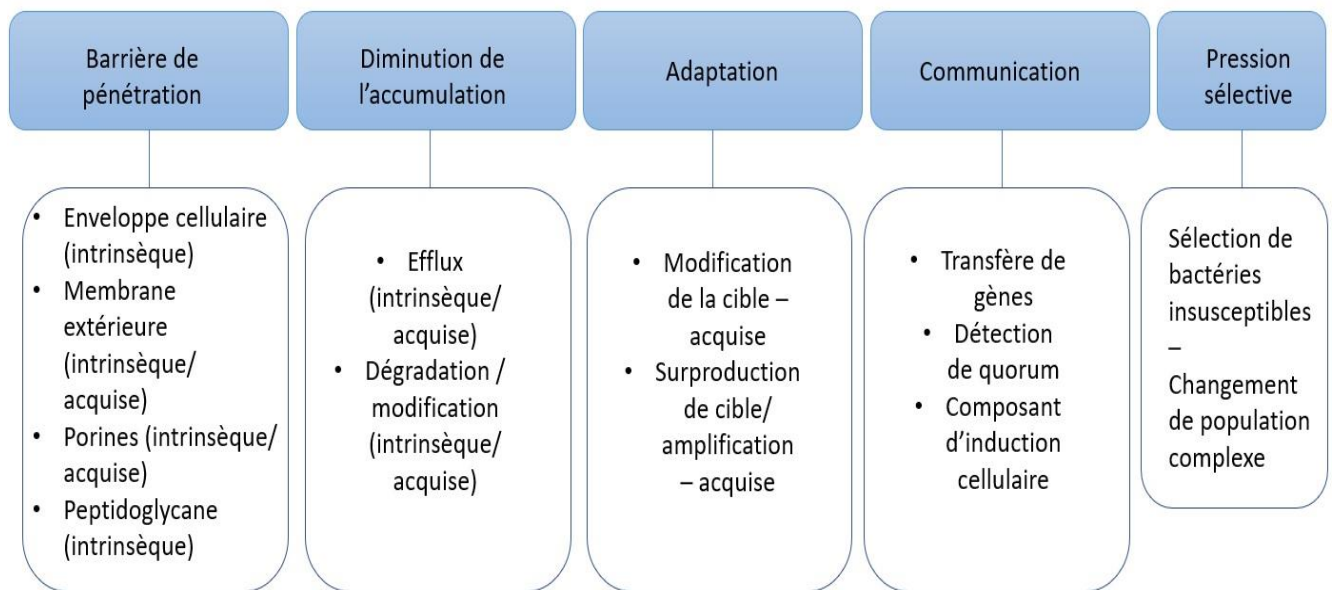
Barrière de pénétration

• Enveloppe cellulaire (intrinsèque)
• Membrane extérieure (intrinsèque/ acquise)
• Porines (intrinsèque/ acquise)
• Peptidoglycane (intrinsèque)

Diminution de l'accumulation

• Efflux (intrinsèque/ acquise)
• Dégradation / modification (intrinsèque/ acquise)

Adaptation

• Modification de la cible – acquise
• Surproduction de cible/ amplification – acquise

Communication

• Transfère de gènes
• Détection de quorum
• Composant d'induction cellulaire

Pression sélective

Sélection de bactéries insusceptibles – Changement de population complexe